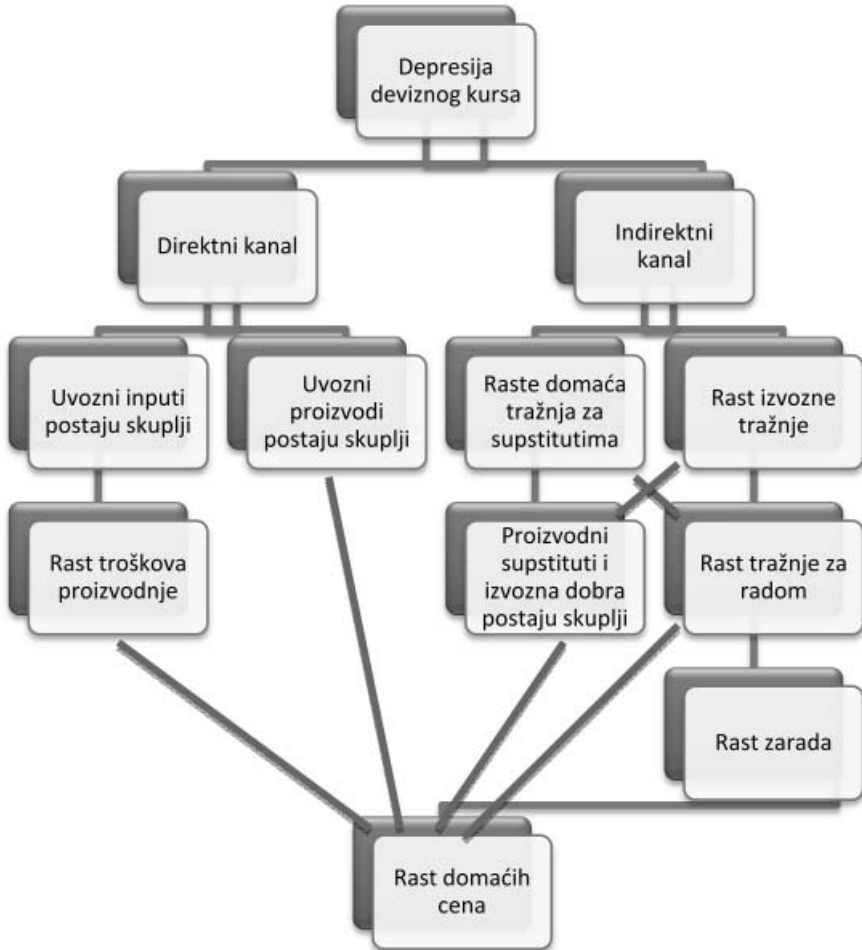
Depresija deviznog kursa

Direktni kanal

Indirektni kanal

Uvozni inputi postaju skuplji

Uvozni proizvodi postaju skuplji

Raste domaća tražnja za supstitutima

Rast izvozne tražnje

Rast troškova proizvodnje

Proizvodni supstituti i izvozna dobra postaju skuplji

Rast tražnje za radom

Rast zarada

Rast domaćih cena